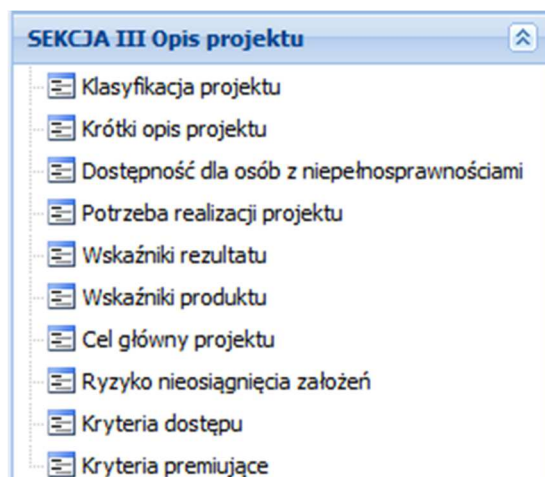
SEKCJA III Opis projektu

Klasyfikacja projektu
Krótki opis projektu
Dostępność dla osób z niepełnosprawnościami
Potrzeba realizacji projektu
Wskaźniki rezultatu
Wskaźniki produktu
Cel główny projektu
Ryzyko nieosiągnięcia założeń
Kryteria dostępu
Kryteria premiujące